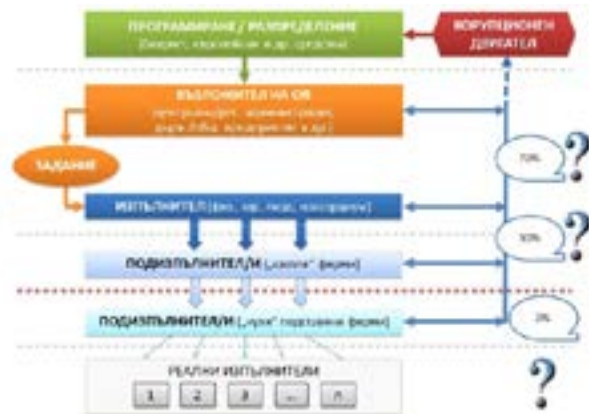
ПРОГРАМИРАНЕ / РАЗПРЕДЕЛЕНИЕ
(бюджет, европейски и др. средства)

КОРУПЦИОНЕН ДЕЙНОСТ

ВЪЗЛОЖИТЕЛ НА ОП
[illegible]

ЗАДАНИЕ

70%

?

ИЗПЪЛНИТЕЛ (физ., юр. лица, консорциум)

30%

?

ПОДИЗПЪЛНИТЕЛ/И („свои" фирми)

ПОДИЗПЪЛНИТЕЛ/И („чужди" подставени фирми)

2%

РЕАЛНИ ИЗПЪЛНИТЕЛИ

1 2 3 ... n

?